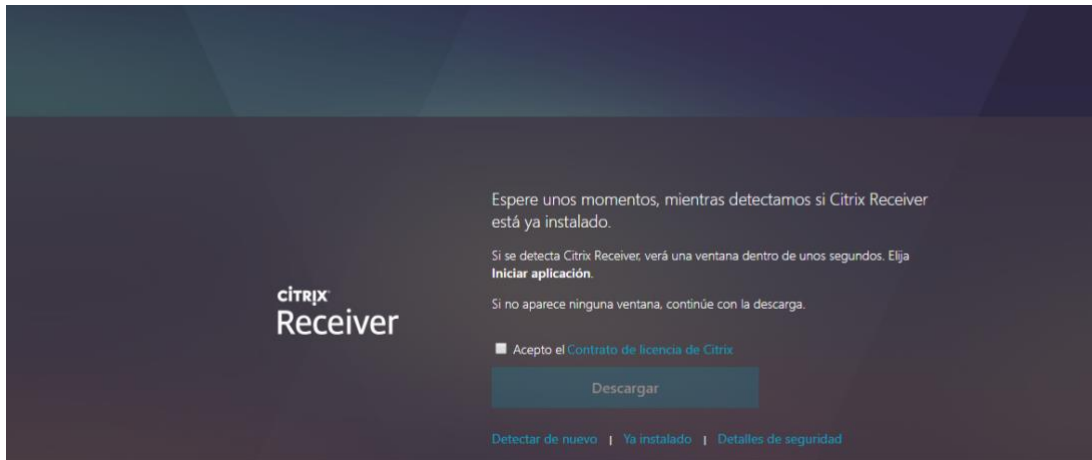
CITRIX
Receiver

Espere unos momentos, mientras detectamos si Citrix Receiver está ya instalado.

Si se detecta Citrix Receiver, verá una ventana dentro de unos segundos. Elija **Iniciar aplicación**.

Si no aparece ninguna ventana, continúe con la descarga.

Acepto el Contrato de licencia de Citrix

Descargar

Detectar de nuevo | Ya instalado | Detalles de seguridad